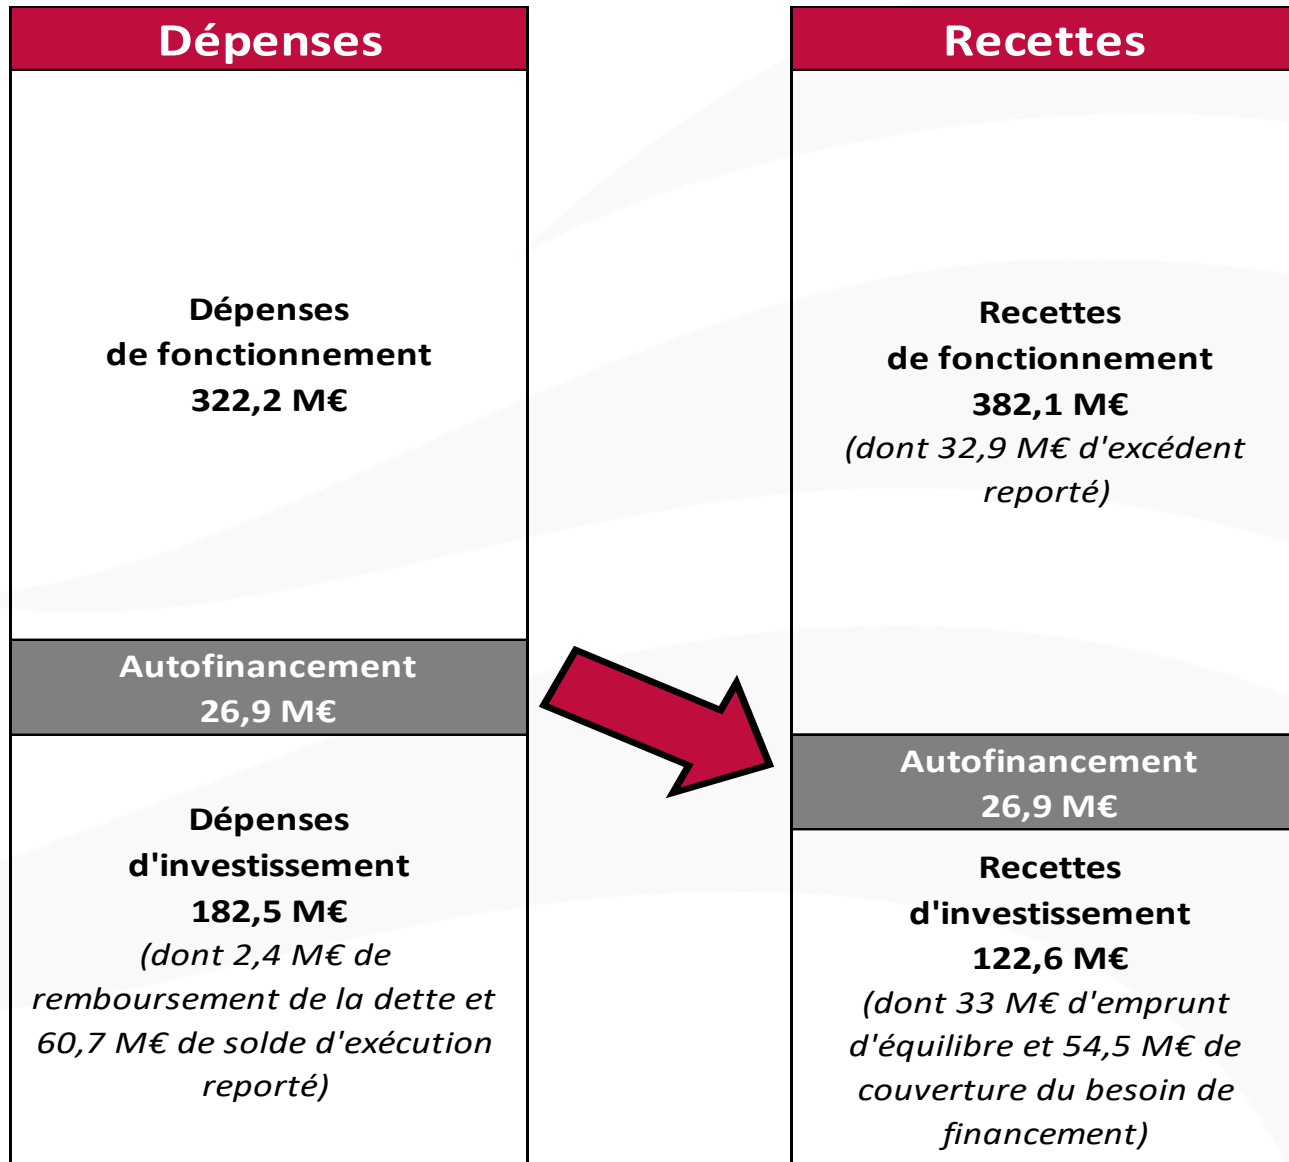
Dépenses

Dépenses de fonctionnement 322,2 M€

Autofinancement 26,9 M€

Dépenses d'investissement 182,5 M€ (dont 2,4 M€ de remboursement de la dette et 60,7 M€ de solde d'exécution reporté)

Recettes

Recettes de fonctionnement 382,1 M€ (dont 32,9 M€ d'excédent reporté)

Autofinancement 26,9 M€

Recettes d'investissement 122,6 M€ (dont 33 M€ d'emprunt d'équilibre et 54,5 M€ de couverture du besoin de financement)